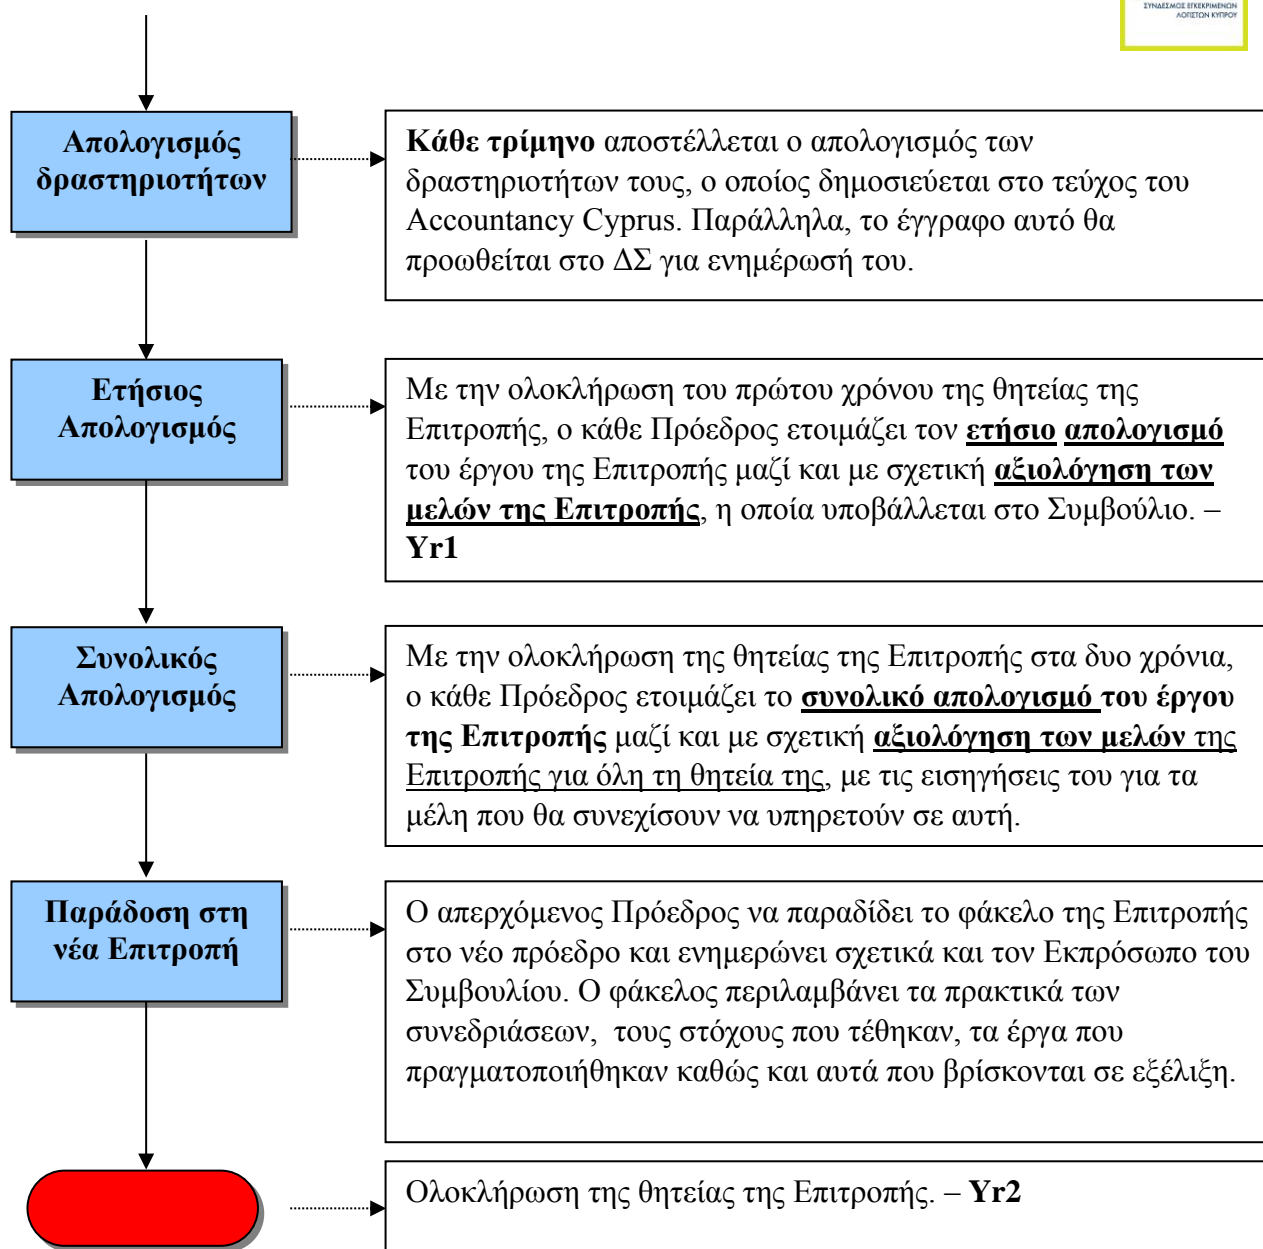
ΣΥΝΔΕΣΜΟΣ ΕΓΚΕΚΡΙΜΕΝΩΝ ΛΟΓΙΣΤΩΝ ΚΥΠΡΟΥ

Απολογισμός δραστηριοτήτων

Κάθε τρίμηνο αποστέλλεται ο απολογισμός των δραστηριοτήτων τους, ο οποίος δημοσιεύεται στο τεύχος του Accountancy Cyprus. Παράλληλα, το έγγραφο αυτό θα προωθείται στο ΔΣ για ενημέρωσή του.

Ετήσιος Απολογισμός

Με την ολοκλήρωση του πρώτου χρόνου της θητείας της Επιτροπής, ο κάθε Πρόεδρος ετοιμάζει τον ετήσιο απολογισμό του έργου της Επιτροπής μαζί και με σχετική αξιολόγηση των μελών της Επιτροπής, η οποία υποβάλλεται στο Συμβούλιο. – Yr1

Συνολικός Απολογισμός

Με την ολοκλήρωση της θητείας της Επιτροπής στα δυο χρόνια, ο κάθε Πρόεδρος ετοιμάζει το συνολικό απολογισμό του έργου της Επιτροπής μαζί και με σχετική αξιολόγηση των μελών της Επιτροπής για όλη τη θητεία της, με τις εισηγήσεις του για τα μέλη που θα συνεχίσουν να υπηρετούν σε αυτή.

Παράδοση στη νέα Επιτροπή

Ο απερχόμενος Πρόεδρος να παραδίδει το φάκελο της Επιτροπής στο νέο πρόεδρο και ενημερώνει σχετικά και τον Εκπρόσωπο του Συμβουλίου. Ο φάκελος περιλαμβάνει τα πρακτικά των συνεδριάσεων, τους στόχους που τέθηκαν, τα έργα που πραγματοποιήθηκαν καθώς και αυτά που βρίσκονται σε εξέλιξη.

Ολοκλήρωση της θητείας της Επιτροπής. – Yr2